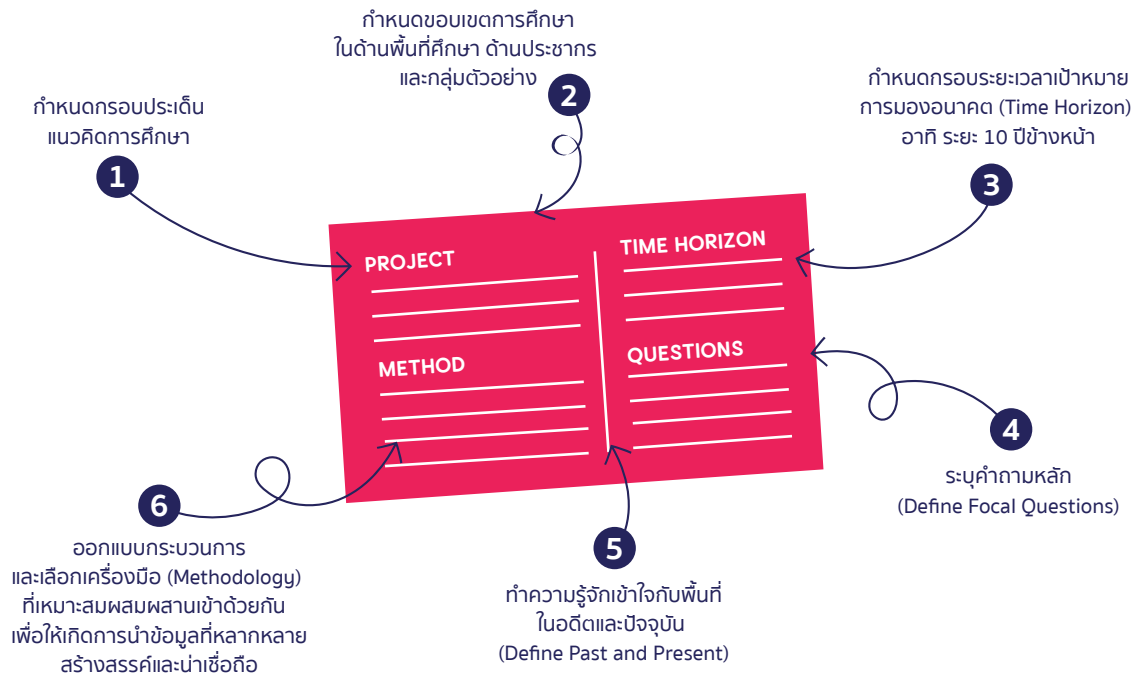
กำหนดขอบเขตการศึกษา
ในด้านพื้นที่ศึกษา ด้านประชากร
และกลุ่มตัวอย่าง

2

กำหนดกรอบประเด็น
แนวคิดการศึกษา

1

กำหนดกรอบระยะเวลาเป้าหมาย
การมองอนาคต (Time Horizon)
อาทิ ระยะ 10 ปีข้างหน้า

3

PROJECT

TIME HORIZON

METHOD

QUESTIONS

4

ระบุคำถามหลัก
(Define Focal Questions)

6

ออกแบบกระบวนการ
และเลือกเครื่องมือ (Methodology)
ที่เหมาะสมผสมผสานเข้าด้วยกัน
เพื่อให้เกิดการนำข้อมูลที่หลากหลาย
สร้างสรรค์และน่าเชื่อถือ

5

ทำความรู้จักเข้าใจกับพื้นที่
ในอดีตและปัจจุบัน
(Define Past and Present)